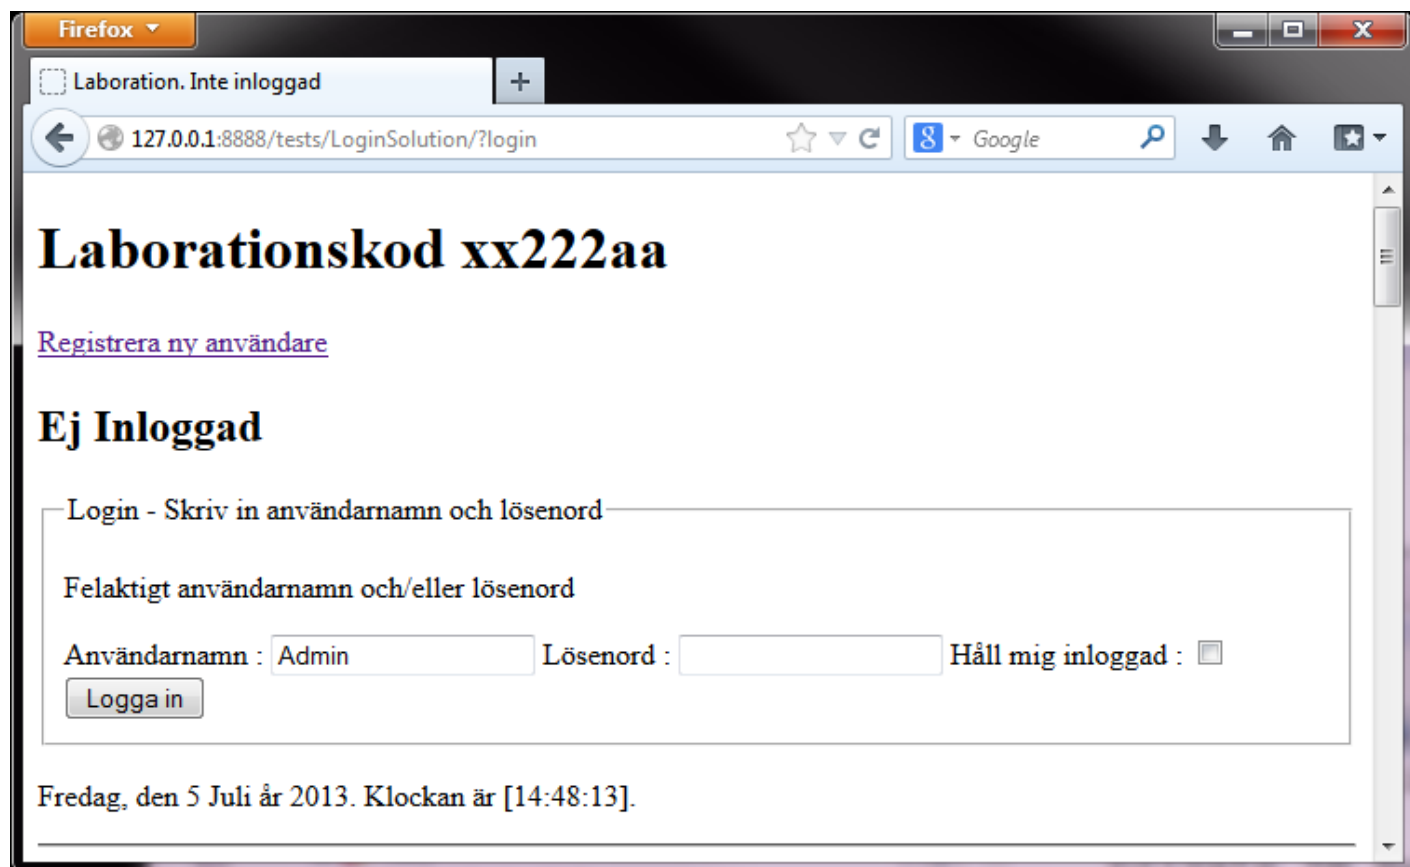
Firefox

Laboration. Inte inloggad

+

127.0.0.1:8888/tests/LoginSolution/?login

Google

Laborationskod xx222aa

Registrera ny användare

Ej Inloggad

Login - Skriv in användarnamn och lösenord

Felaktigt användarnamn och/eller lösenord

Användarnamn : Admin Lösenord : Håll mig inloggad :

Logga in

Fredag, den 5 Juli år 2013. Klockan är [14:48:13].